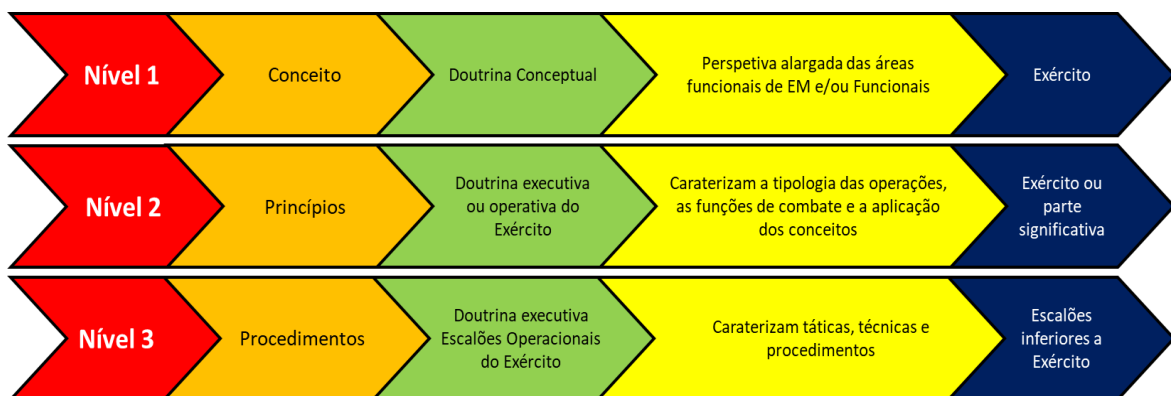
Nível 1

Conceito

Doutrina Conceptual

Perspetiva alargada das áreas funcionais de EM e/ou Funcionais

Exército

Nível 2

Princípios

Doutrina executiva ou operativa do Exército

Caraterizam a tipologia das operações, as funções de combate e a aplicação dos conceitos

Exército ou parte significativa

Nível 3

Procedimentos

Doutrina executiva Escalões Operacionais do Exército

Caraterizam táticas, técnicas e procedimentos

Escalões inferiores a Exército